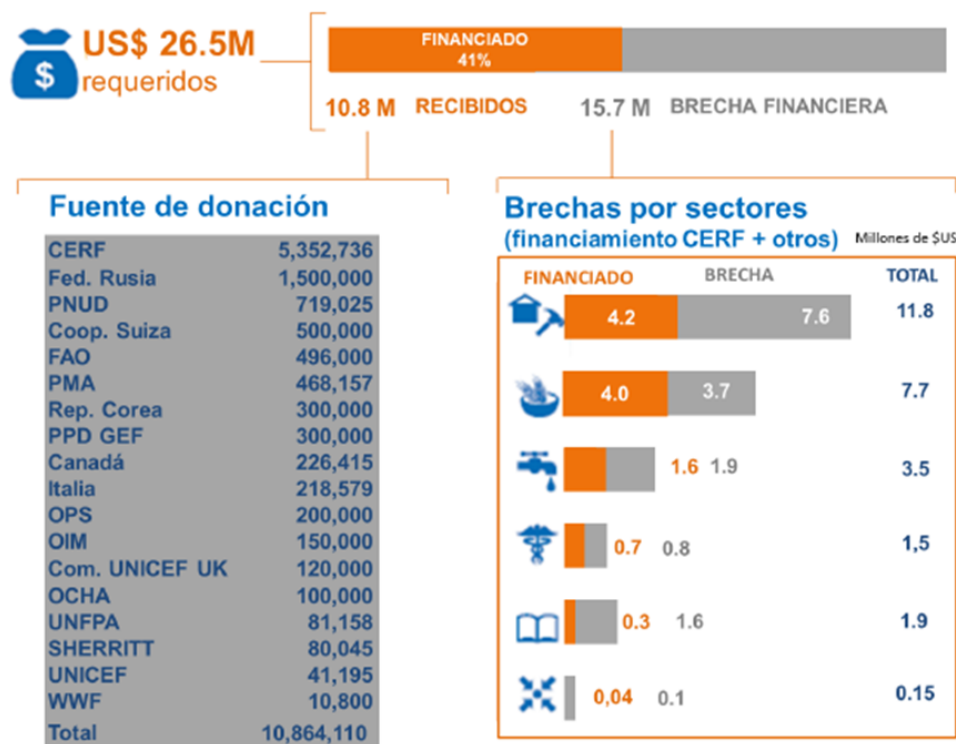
US$ 26.5M requeridos

FINANCIADO
41%

10.8 M RECIBIDOS 15.7 M BRECHA FINANCIERA

Fuente de donación

| | |
|---|---|
| CERF | 5,352,736 |
| Fed. Rusia | 1,500,000 |
| PNUD | 719,025 |
| Coop. Suiza | 500,000 |
| FAO | 496,000 |
| PMA | 468,157 |
| Rep. Corea | 300,000 |
| PPD GEF | 300,000 |
| Canadá | 226,415 |
| Italia | 218,579 |
| OPS | 200,000 |
| OIM | 150,000 |
| Com. UNICEF UK | 120,000 |
| OCHA | 100,000 |
| UNFPA | 81,158 |
| SHERRITT | 80,045 |
| UNICEF | 41,195 |
| WWF | 10,800 |
| Total | 10,864,110 |

Brechas por sectores
(financiamiento CERF + otros) Millones de $US

| FINANCIADO | BRECHA | TOTAL |
|---|---|---|
| 4.2 | 7.6 | 11.8 |
| 4.0 | 3.7 | 7.7 |
| 1.6 | 1.9 | 3.5 |
| 0.7 | 0.8 | 1,5 |
| 0.3 | 1.6 | 1.9 |
| 0,04 | 0.1 | 0.15 |